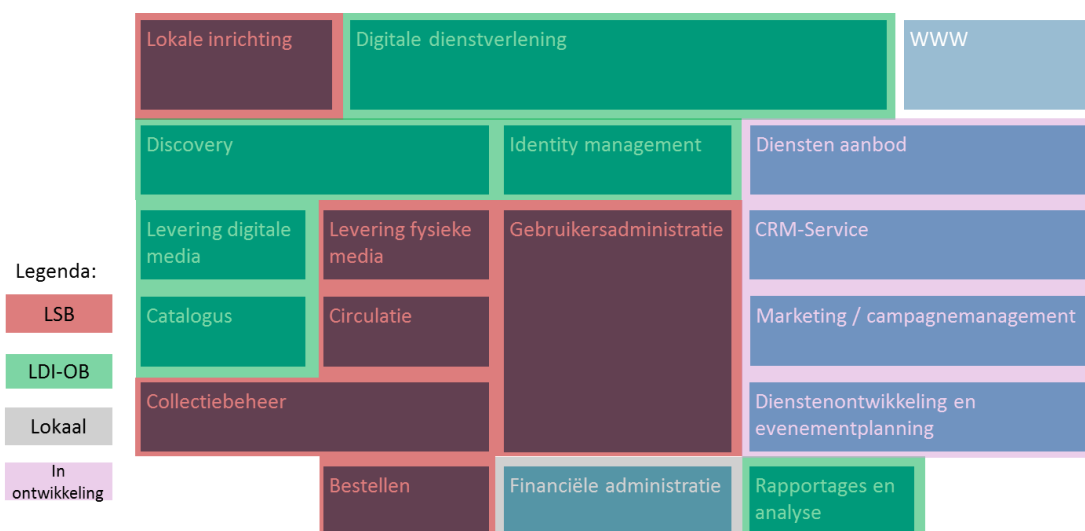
Lokale inrichting

Digitale dienstverlening

WWW

Discovery

Identity management

Diensten aanbod

Legenda:

LSB

LDI-OB

Lokaal

In ontwikkeling

Levering digitale media

Levering fysieke media

Gebruikersadministratie

CRM-Service

Catalogus

Circulatie

Marketing / campagnemanagement

Collectiebeheer

Dienstenontwikkeling en evenementplanning

Bestellen

Financiële administratie

Rapportages en analyse